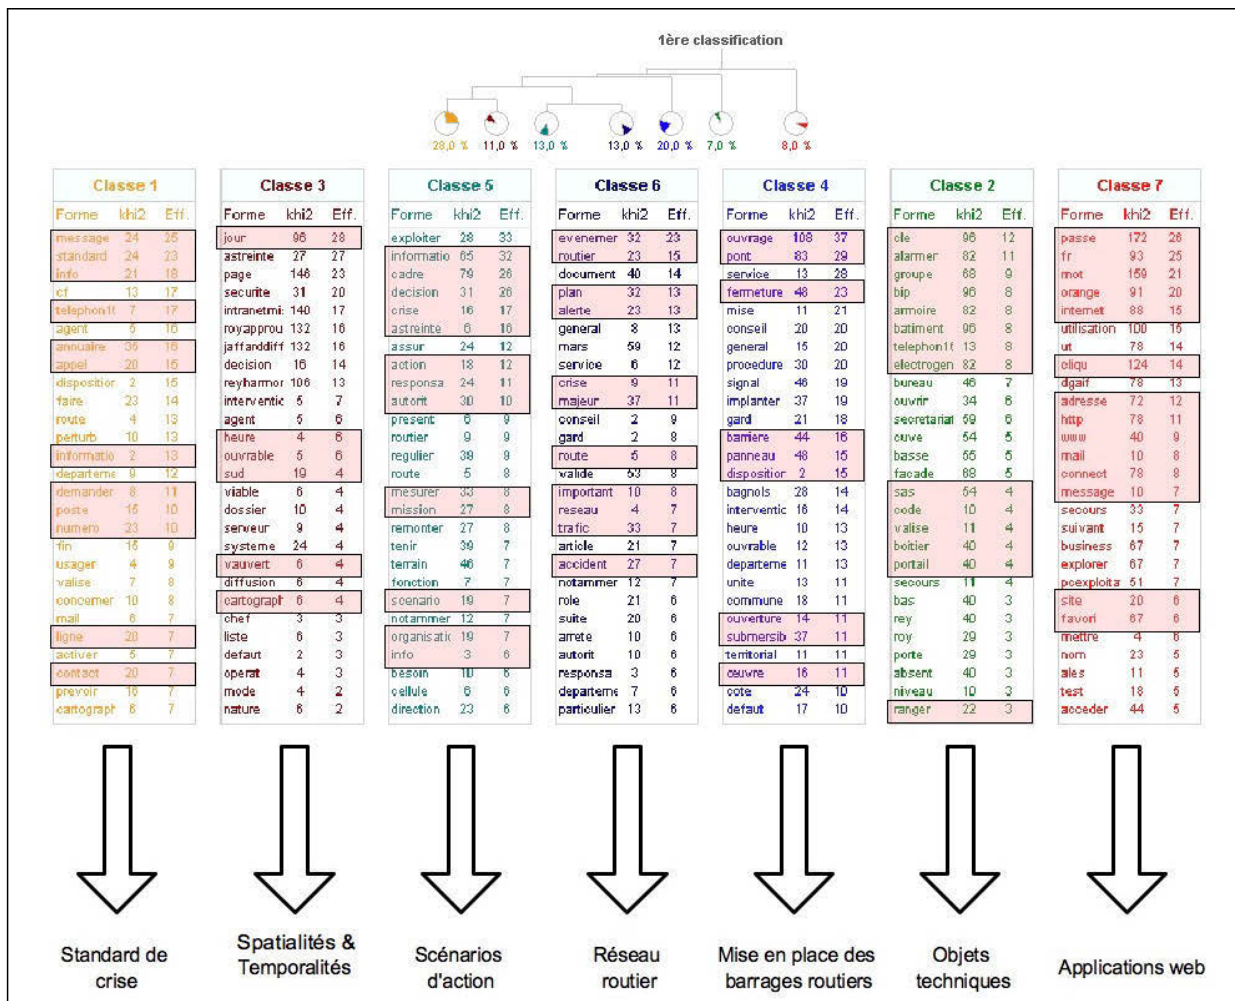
1ère classification

28,0 % 11,0 % 13,0 % 13,0 % 20,0 % 7,0 % 8,0 %

Classe 1

| Forme | khi2 | Eff. |
|---|---|---|
| message | 24 | 25 |
| standard | 24 | 23 |
| info | 21 | 18 |
| cf | 13 | 17 |
| telephon1 | 7 | 17 |
| agent | 5 | 16 |
| annuaire | 35 | 16 |
| appel | 20 | 15 |
| dispositior | 2 | 15 |
| faire | 23 | 14 |
| route | 4 | 13 |
| perturb | 10 | 13 |
| informatio | 2 | 13 |
| departeme | 9 | 12 |
| demander | 8 | 11 |
| poste | 15 | 10 |
| numero | 33 | 10 |
| fin | 15 | 9 |
| usager | 4 | 9 |
| valise | 7 | 8 |
| concerner | 10 | 8 |
| mail | 6 | 7 |
| ligne | 20 | 7 |
| activer | 5 | 7 |
| contact | 20 | 7 |
| prevoir | 16 | 7 |
| cartograpl | 6 | 7 |

Classe 3

| Forme | khi2 | Eff. |
|---|---|---|
| jour | 96 | 28 |
| astreinte | 27 | 27 |
| page | 146 | 23 |
| securite | 31 | 20 |
| intranetmi | 140 | 17 |
| royapprou | 132 | 16 |
| jaffanddiff | 132 | 16 |
| decision | 16 | 14 |
| reyharmor | 106 | 13 |
| interventic | 5 | 7 |
| agent | 5 | 6 |
| heure | 4 | 6 |
| ouvrable | 5 | 6 |
| sud | 19 | 4 |
| viable | 6 | 4 |
| dossier | 10 | 4 |
| serveur | 9 | 4 |
| systeme | 24 | 4 |
| vauvert | 6 | 4 |
| diffusion | 6 | 4 |
| cartograpl | 6 | 4 |
| chef | 3 | 3 |
| liste | 6 | 3 |
| defaut | 2 | 3 |
| operat | 4 | 3 |
| mode | 4 | 2 |
| nature | 6 | 2 |

Classe 5

| Forme | khi2 | Eff. |
|---|---|---|
| exploiter | 28 | 33 |
| informatio | 65 | 32 |
| cadre | 79 | 26 |
| decision | 31 | 26 |
| crise | 16 | 17 |
| astreinte | 6 | 16 |
| assur | 24 | 12 |
| action | 18 | 12 |
| responsa | 24 | 11 |
| autorit | 30 | 10 |
| present | 6 | 9 |
| routier | 9 | 9 |
| regulier | 39 | 8 |
| route | 5 | 8 |
| mesurer | 33 | 8 |
| mission | 27 | 8 |
| remonter | 27 | 8 |
| tenir | 39 | 7 |
| terrain | 46 | 7 |
| fonction | 7 | 7 |
| scenario | 19 | 7 |
| notammer | 12 | 7 |
| organisatic | 19 | 7 |
| info | 3 | 6 |
| besoin | 10 | 6 |
| cellule | 6 | 6 |
| direction | 23 | 6 |

Classe 6

| Forme | khi2 | Eff. |
|---|---|---|
| evenemer | 32 | 23 |
| routier | 23 | 15 |
| document | 40 | 14 |
| plan | 32 | 13 |
| alerte | 23 | 13 |
| general | 8 | 13 |
| mars | 59 | 12 |
| service | 6 | 12 |
| crise | 9 | 11 |
| majeur | 37 | 11 |
| conseil | 2 | 9 |
| gard | 2 | 8 |
| route | 5 | 8 |
| valide | 53 | 8 |
| important | 10 | 8 |
| reseau | 4 | 7 |
| trafic | 33 | 7 |
| article | 21 | 7 |
| accident | 27 | 7 |
| notammer | 12 | 7 |
| role | 21 | 6 |
| suite | 20 | 6 |
| arrete | 10 | 6 |
| autorit | 10 | 6 |
| responsa | 3 | 6 |
| departeme | 7 | 6 |
| particulier | 13 | 6 |

Classe 4

| Forme | khi2 | Eff. |
|---|---|---|
| ouvrage | 108 | 37 |
| pont | 83 | 29 |
| service | 13 | 28 |
| fermeture | 48 | 23 |
| mise | 11 | 21 |
| conseil | 20 | 20 |
| general | 15 | 20 |
| procedure | 30 | 20 |
| signal | 46 | 19 |
| implanter | 37 | 19 |
| gard | 21 | 18 |
| barriere | 44 | 16 |
| panneau | 48 | 15 |
| dispositior | 2 | 15 |
| bagnols | 28 | 14 |
| interventic | 16 | 14 |
| heure | 10 | 13 |
| ouvrable | 12 | 13 |
| departeme | 11 | 13 |
| unite | 13 | 11 |
| commune | 18 | 11 |
| ouverture | 14 | 11 |
| submersib | 37 | 11 |
| territorial | 11 | 11 |
| oeuvre | 16 | 11 |
| cote | 24 | 10 |
| defaut | 17 | 10 |

Classe 2

| Forme | khi2 | Eff. |
|---|---|---|
| cle | 96 | 12 |
| alarmer | 82 | 11 |
| groupe | 68 | 9 |
| bip | 96 | 8 |
| armoire | 82 | 8 |
| batiment | 96 | 8 |
| telephon1 | 13 | 8 |
| electrogen | 82 | 8 |
| bureau | 46 | 7 |
| ouvrir | 34 | 6 |
| secretariat | 59 | 6 |
| cuve | 54 | 5 |
| basse | 55 | 5 |
| facade | 68 | 5 |
| sas | 54 | 4 |
| code | 10 | 4 |
| valise | 11 | 4 |
| boitier | 40 | 4 |
| portail | 40 | 4 |
| secours | 11 | 4 |
| bas | 40 | 3 |
| rey | 40 | 3 |
| roy | 29 | 3 |
| porte | 29 | 3 |
| absent | 40 | 3 |
| niveau | 10 | 3 |
| ranger | 22 | 3 |

Classe 7

| Forme | khi2 | Eff. |
|---|---|---|
| passe | 172 | 26 |
| fr | 93 | 25 |
| mot | 159 | 21 |
| orange | 91 | 20 |
| internet | 88 | 15 |
| utilisation | 100 | 15 |
| ut | 78 | 14 |
| cliqu | 124 | 14 |
| dgaif | 78 | 13 |
| adresse | 72 | 12 |
| http | 78 | 11 |
| www | 40 | 9 |
| mail | 10 | 8 |
| connect | 78 | 8 |
| message | 10 | 7 |
| secours | 33 | 7 |
| suivant | 15 | 7 |
| business | 67 | 7 |
| explorer | 67 | 7 |
| pcexploita | 51 | 7 |
| site | 20 | 6 |
| favori | 67 | 6 |
| mettre | 4 | 6 |
| nom | 23 | 5 |
| ales | 11 | 5 |
| test | 18 | 5 |
| acceder | 44 | 5 |

Standard de crise

Spatialités & Temporalités

Scénarios d'action

Réseau routier

Mise en place des barrages routiers

Objets techniques

Applications web